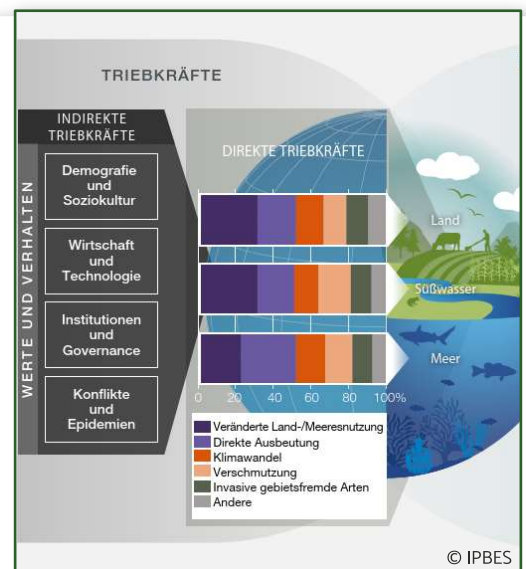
TRIEBKRÄFTE

INDIREKTE TRIEBKRÄFTE

WERTE UND VERHALTEN

Demografie und Soziokultur

Wirtschaft und Technologie

Institutionen und Governance

Konflikte und Epidemien

DIREKTE TRIEBKRÄFTE

Land

Süßwasser

Meer

0 20 40 60 80 100%

Veränderte Land-/Meeresnutzung
Direkte Ausbeutung
Klimawandel
Verschmutzung
Invasive gebietsfremde Arten
Andere

© IPBES